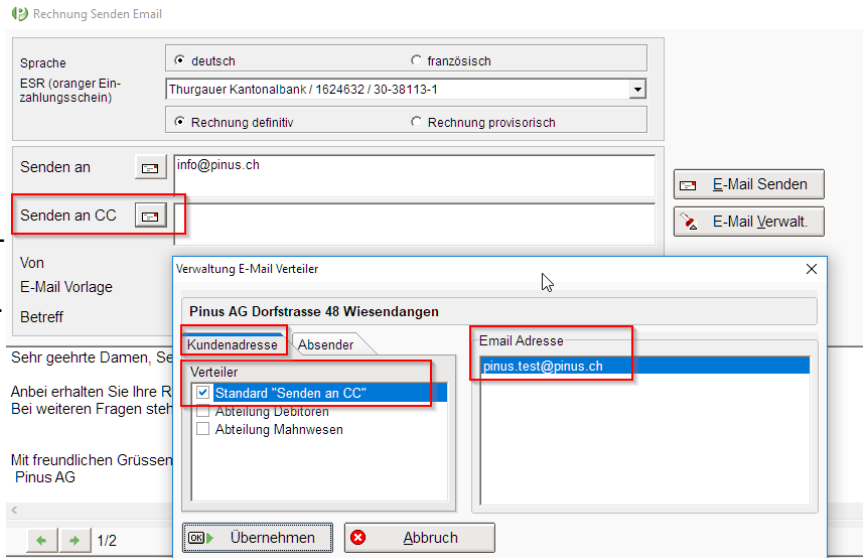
Rechnung Senden Email

Sprache
deutsch
französisch
ESR (oranger Einzahlungsschein)
Thurgauer Kantonalbank / 1624632 / 30-38113-1
Rechnung definitiv
Rechnung provisorisch

Senden an
info@pinus.ch
Senden an CC
E-Mail Senden
E-Mail Verwalt.

Von
E-Mail Vorlage
Betreff

Sehr geehrte Damen, Se

Anbei erhalten Sie Ihre R
Bei weiteren Fragen steh

Mit freundlichen Grüssen
Pinus AG

1/2

Verwaltung E-Mail Verteiler
×
Pinus AG Dorfstrasse 48 Wiesendangen
Kundenadresse
Absender
Verteiler
Standard "Senden an CC"
Abteilung Debitoren
Abteilung Mahnwesen
Email Adresse
pinus.test@pinus.ch
OK Übernehmen
Abbruch